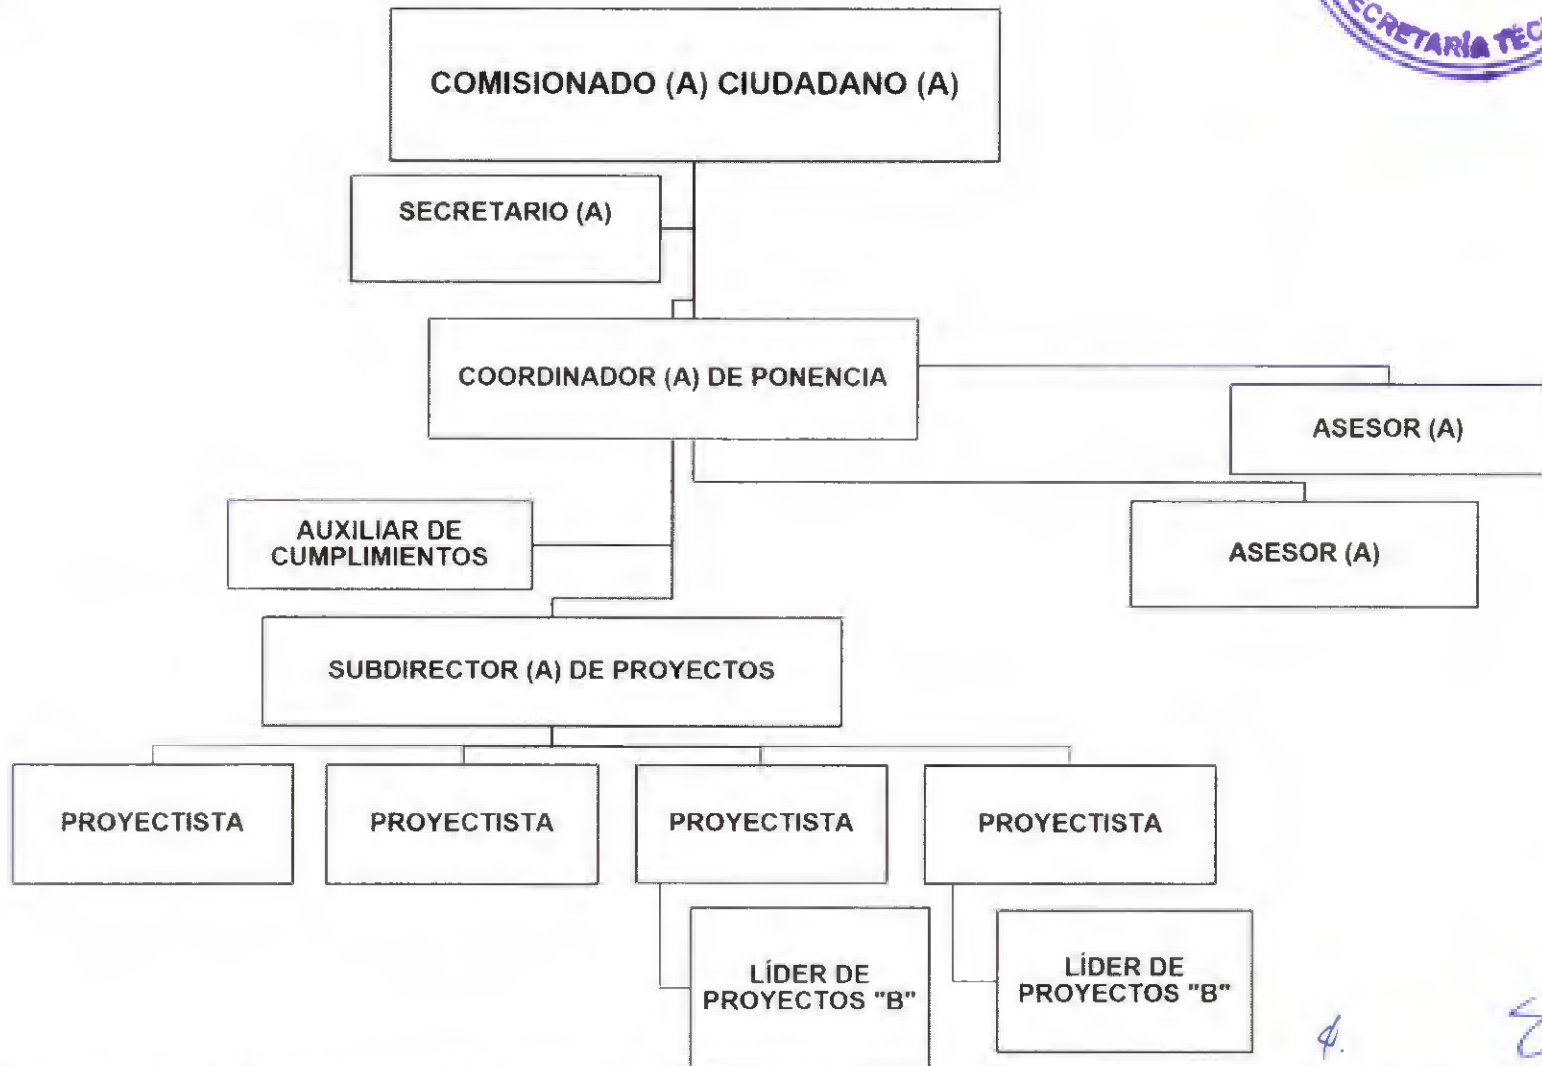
CRETARÍA TÉC

COMISIONADO (A) CIUDADANO (A)

SECRETARIO (A)

COORDINADOR (A) DE PONENCIA

ASESOR (A)

ASESOR (A)

AUXILIAR DE CUMPLIMIENTOS

SUBDIRECTOR (A) DE PROYECTOS

PROYECTISTA

PROYECTISTA

PROYECTISTA

PROYECTISTA

LÍDER DE PROYECTOS "B"

LÍDER DE PROYECTOS "B"

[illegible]